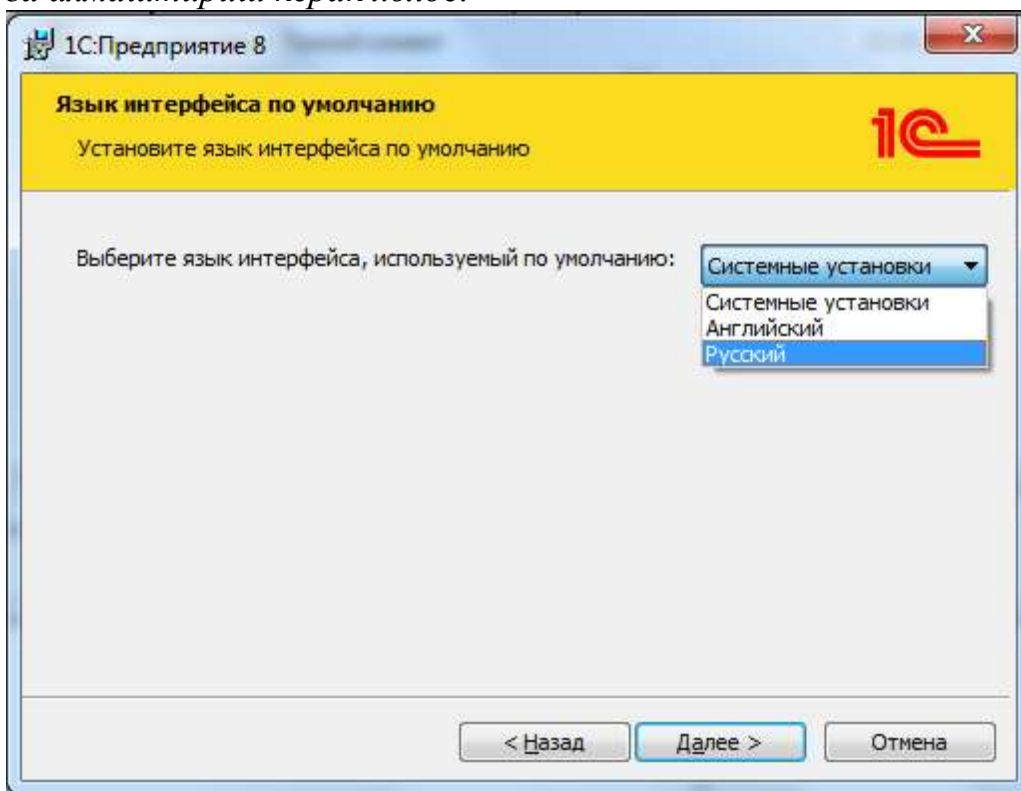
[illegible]

1С:Предприятие 8

Язык интерфейса по умолчанию

Установите язык интерфейса по умолчанию

1С

Выберите язык интерфейса, используемый по умолчанию:

Системные установки

Системные установки
Английский
Русский

< Назад

Далее >

Отмена